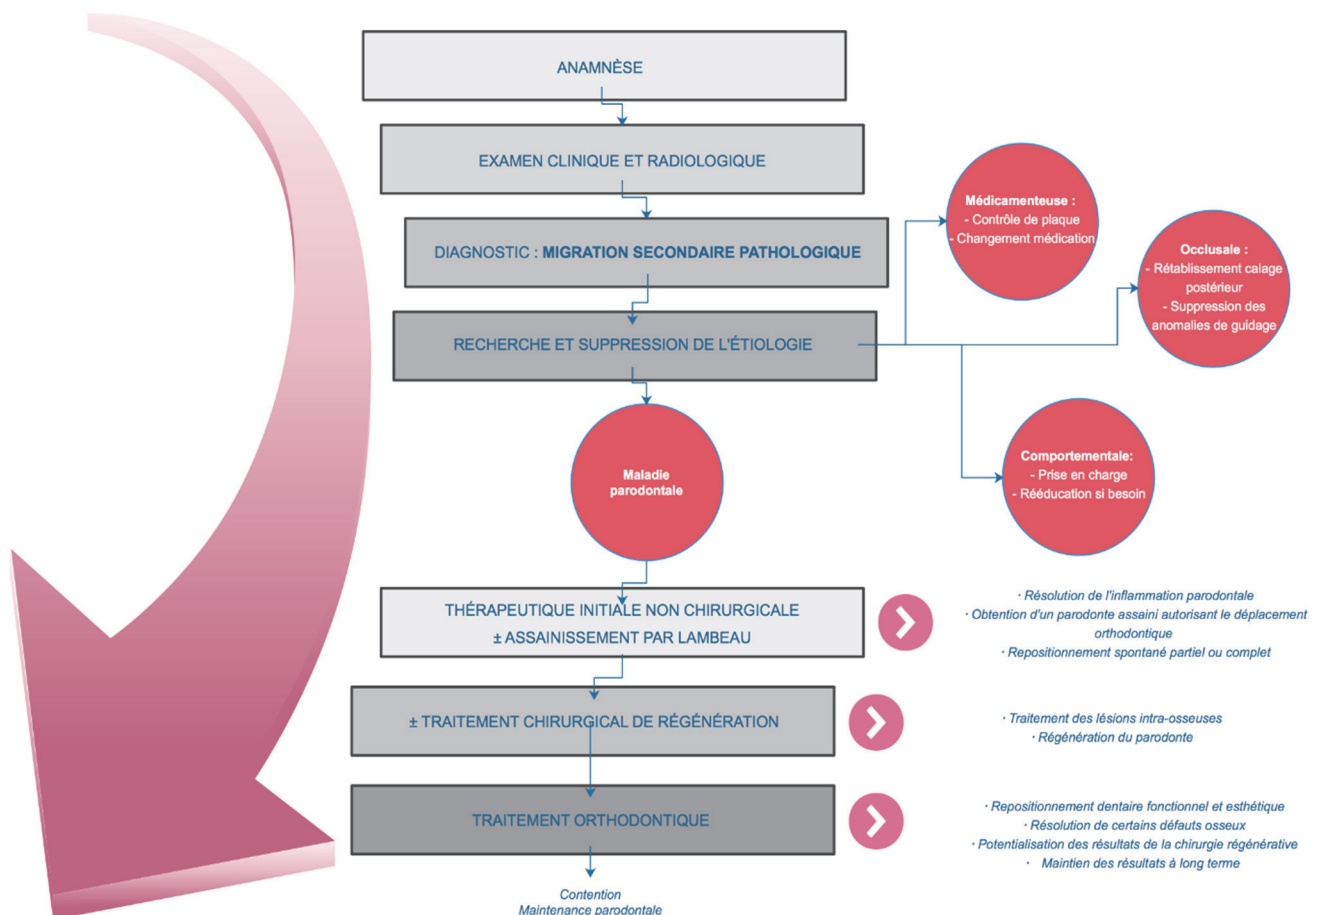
ANAMNÈSE

EXAMEN CLINIQUE ET RADIOLOGIQUE

DIAGNOSTIC : MIGRATION SECONDAIRE PATHOLOGIQUE

RECHERCHE ET SUPPRESSION DE L'ÉTIOLOGIE

Médicamenteuse :
- Contrôle de plaque
- Changement médication

Occlusale :
- Rétablissement calage postérieur
- Suppression des anomalies de guidage

Comportementale:
- Prise en charge
- Rééducation si besoin

Maladie parodontale

THÉRAPEUTIQUE INITIALE NON CHIRURGICALE
± ASSAINISSEMENT PAR LAMBEAU

· Résolution de l'inflammation parodontale
· Obtention d'un parodonte assaini autorisant le déplacement orthodontique
· Repositionnement spontané partiel ou complet

± TRAITEMENT CHIRURGICAL DE RÉGÉNÉRATION

· Traitement des lésions intra-osseuses
· Régénération du parodonte

TRAITEMENT ORTHODONTIQUE

· Repositionnement dentaire fonctionnel et esthétique
· Résolution de certains défauts osseux
· Potentialisation des résultats de la chirurgie régénérative
· Maintien des résultats à long terme

Contention
Maintenance parodontale